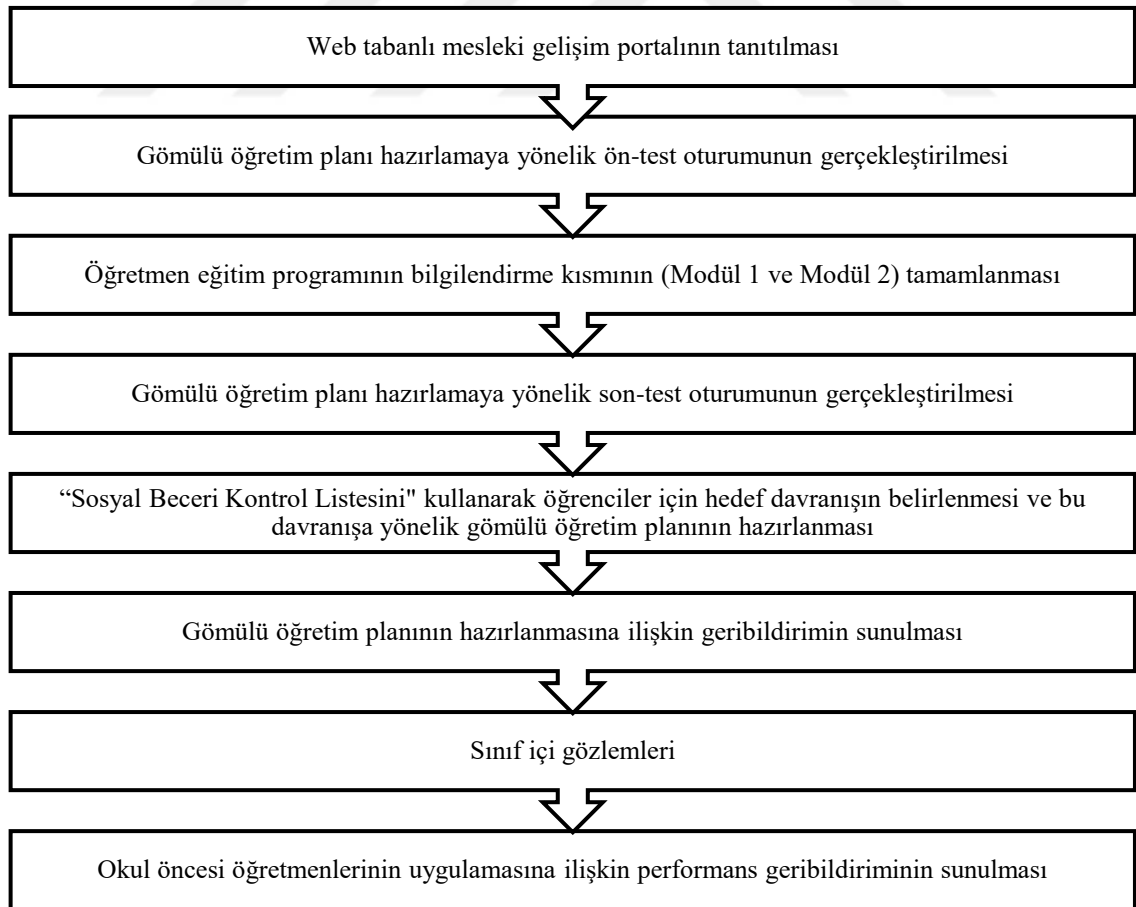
Web tabanlı mesleki gelişim portalının tanıtılması

Gömülü öğretim planı hazırlamaya yönelik ön-test oturumunun gerçekleştirilmesi

Öğretmen eğitim programının bilgilendirme kısmının (Modül 1 ve Modül 2) tamamlanması

Gömülü öğretim planı hazırlamaya yönelik son-test oturumunun gerçekleştirilmesi

“Sosyal Beceri Kontrol Listesini" kullanarak öğrenciler için hedef davranışın belirlenmesi ve bu davranışa yönelik gömülü öğretim planının hazırlanması

Gömülü öğretim planının hazırlanmasına ilişkin geribildirimin sunulması

Sınıf içi gözlemleri

Okul öncesi öğretmenlerinin uygulamasına ilişkin performans geribildiriminin sunulması